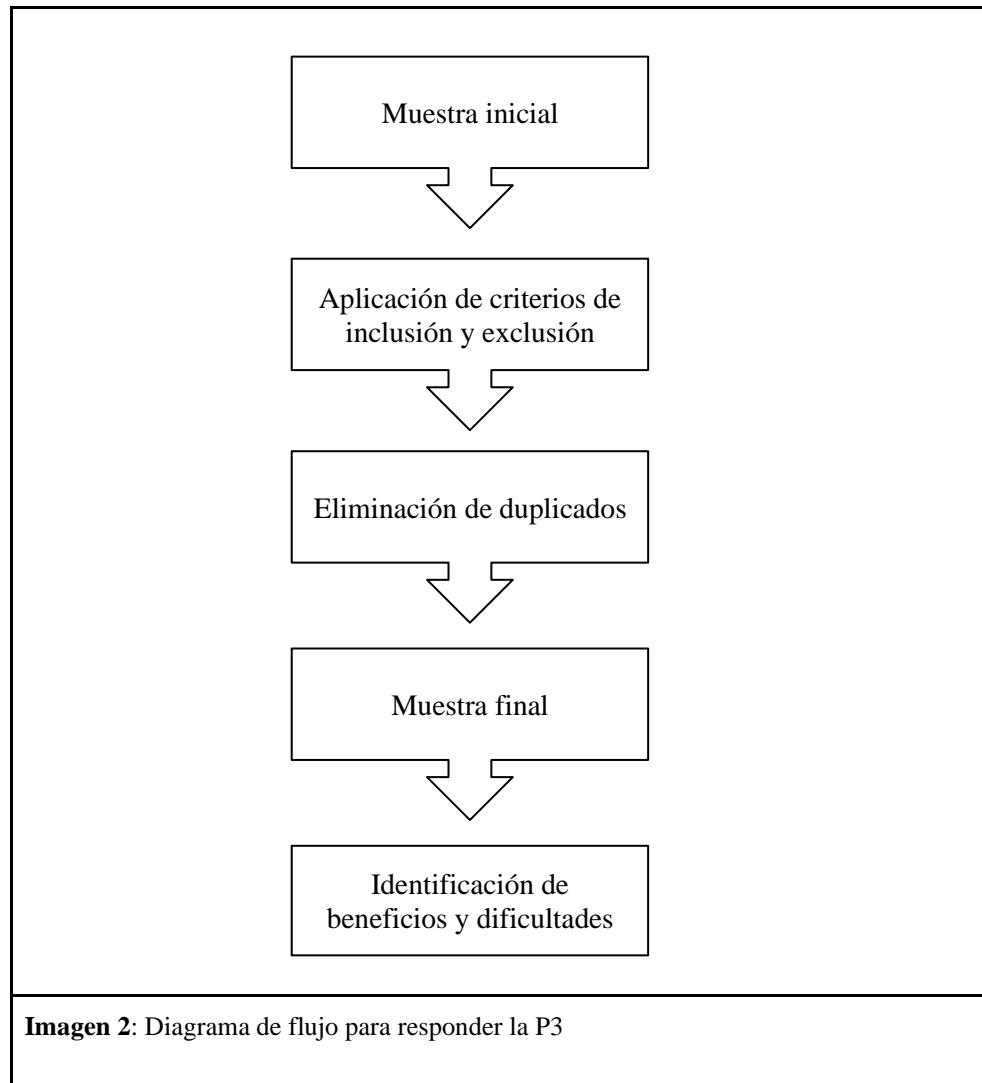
Muestra inicial

Aplicación de criterios de inclusión y exclusión

Eliminación de duplicados

Muestra final

Identificación de beneficios y dificultades

**Imagen 2**: Diagrama de flujo para responder la P3